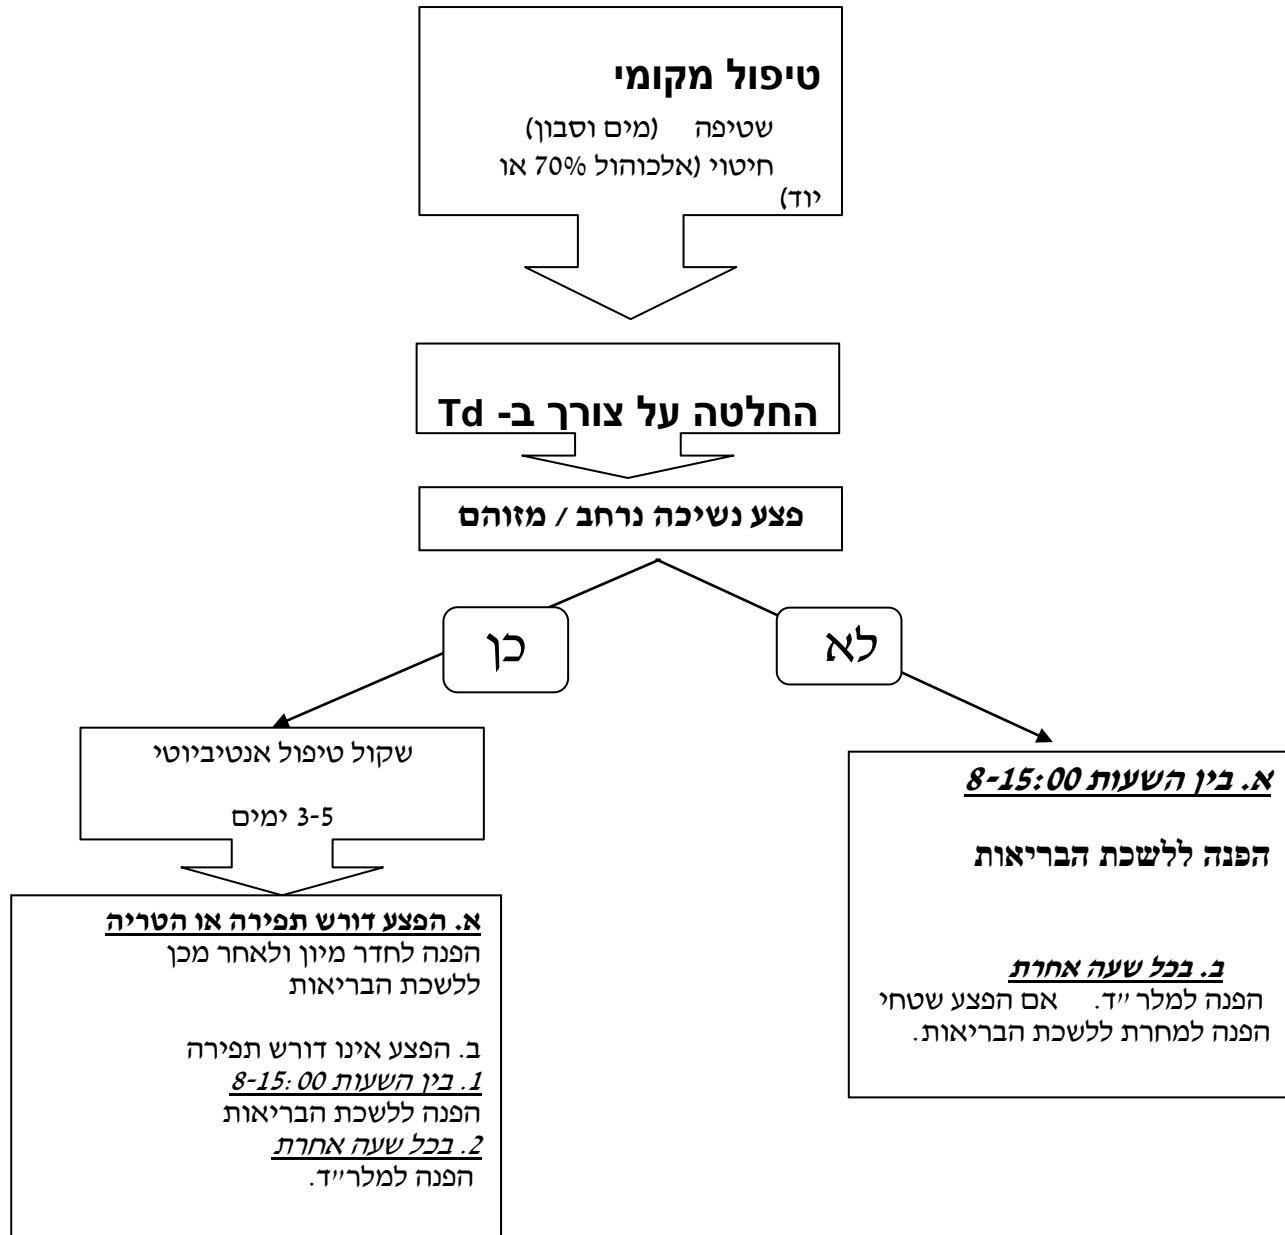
טיפול מקומי
שטיפה (מים וסבון)
חיטוי (אלכוהול 70% או יוד)

החלטה על צורך ב- Td

פצע נשיכה נרחב / מזוהם

כן

לא

שקול טיפול אנטיביוטי

3-5 ימים

א. הפצע דורש תפירה או הטריה
הפנה לחדר מיון ולאחר מכן ללשכת הבריאות

ב. הפצע אינו דורש תפירה
1. בין השעות 8-15:00
הפנה ללשכת הבריאות
2. בכל שעה אחרת
הפנה למלר״ד.

א. בין השעות 8-15:00

הפנה ללשכת הבריאות

ב. בכל שעה אחרת
הפנה למלר ״ד. אם הפצע שטחי הפנה למחרת ללשכת הבריאות.